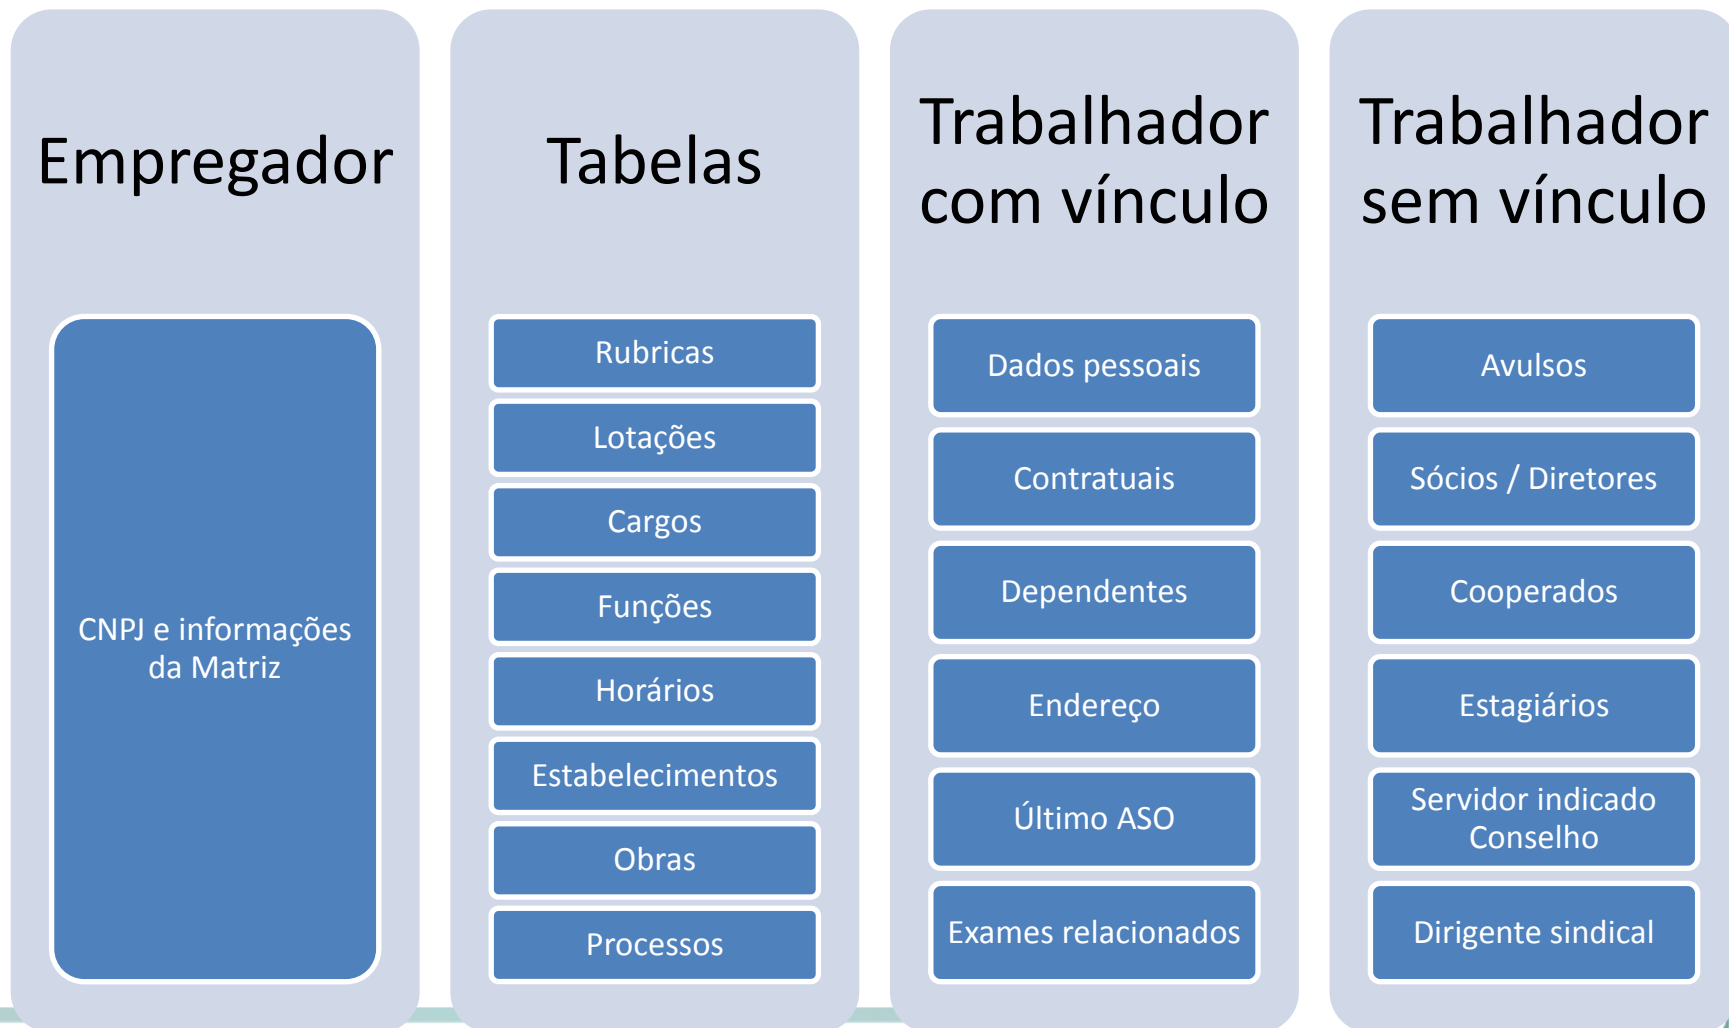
Empregador

CNPJ e informações da Matriz

Tabelas

Rubricas

Lotações

Cargos

Funções

Horários

Estabelecimentos

Obras

Processos

Trabalhador com vínculo

Dados pessoais

Contratuais

Dependentes

Endereço

Último ASO

Exames relacionados

Trabalhador sem vínculo

Avulsos

Sócios / Diretores

Cooperados

Estagiários

Servidor indicado Conselho

Dirigente sindical